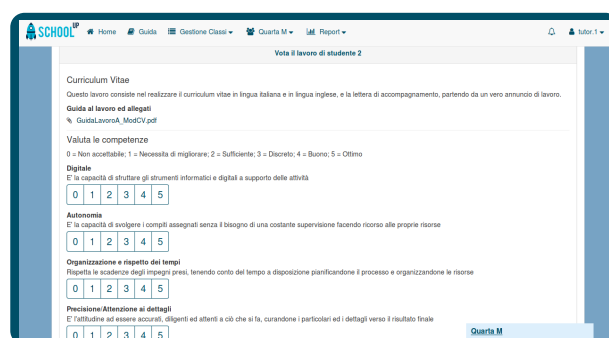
SCHOOL UP Home Guida Gestione Classi ▾ Quarta M ▾ Report ▾ tutor.1 ▾

Vota il lavoro di studente 2

Curriculum Vitae

Questo lavoro consiste nel realizzare il curriculum vitae in lingua italiana e in lingua inglese, e la lettera di accompagnamento, partendo da un vero annuncio di lavoro.

Guida al lavoro ed allegati

GuidaLavoroA_ModCV.pdf

Valuta le competenze

0 = Non accettabile; 1 = Necessita di migliorare; 2 = Sufficiente; 3 = Discreto; 4 = Buono; 5 = Ottimo

Digitale

E' la capacità di sfruttare gli strumenti informatici e digitali a supporto delle attività

| 0 | 1 | 2 | 3 | 4 | 5 |
|---|---|---|---|---|---|

Autonomia

E' la capacità di svolgere i compiti assegnati senza il bisogno di una costante supervisione facendo ricorso alle proprie risorse

| 0 | 1 | 2 | 3 | 4 | 5 |
|---|---|---|---|---|---|

Organizzazione e rispetto dei tempi

Rispetta le scadenze degli impegni presi, tenendo conto del tempo a disposizione pianificandone il processo e organizzandone le risorse

| 0 | 1 | 2 | 3 | 4 | 5 |
|---|---|---|---|---|---|

Precisione/Attenzione ai dettagli

E' l'attitudine ad essere accurati, diligenti ed attenti a ciò che si fa, curandone i particolari ed i dettagli verso il risultato finale

| 0 | 1 | 2 | 3 | 4 | 5 |
|---|---|---|---|---|---|

Quarta M